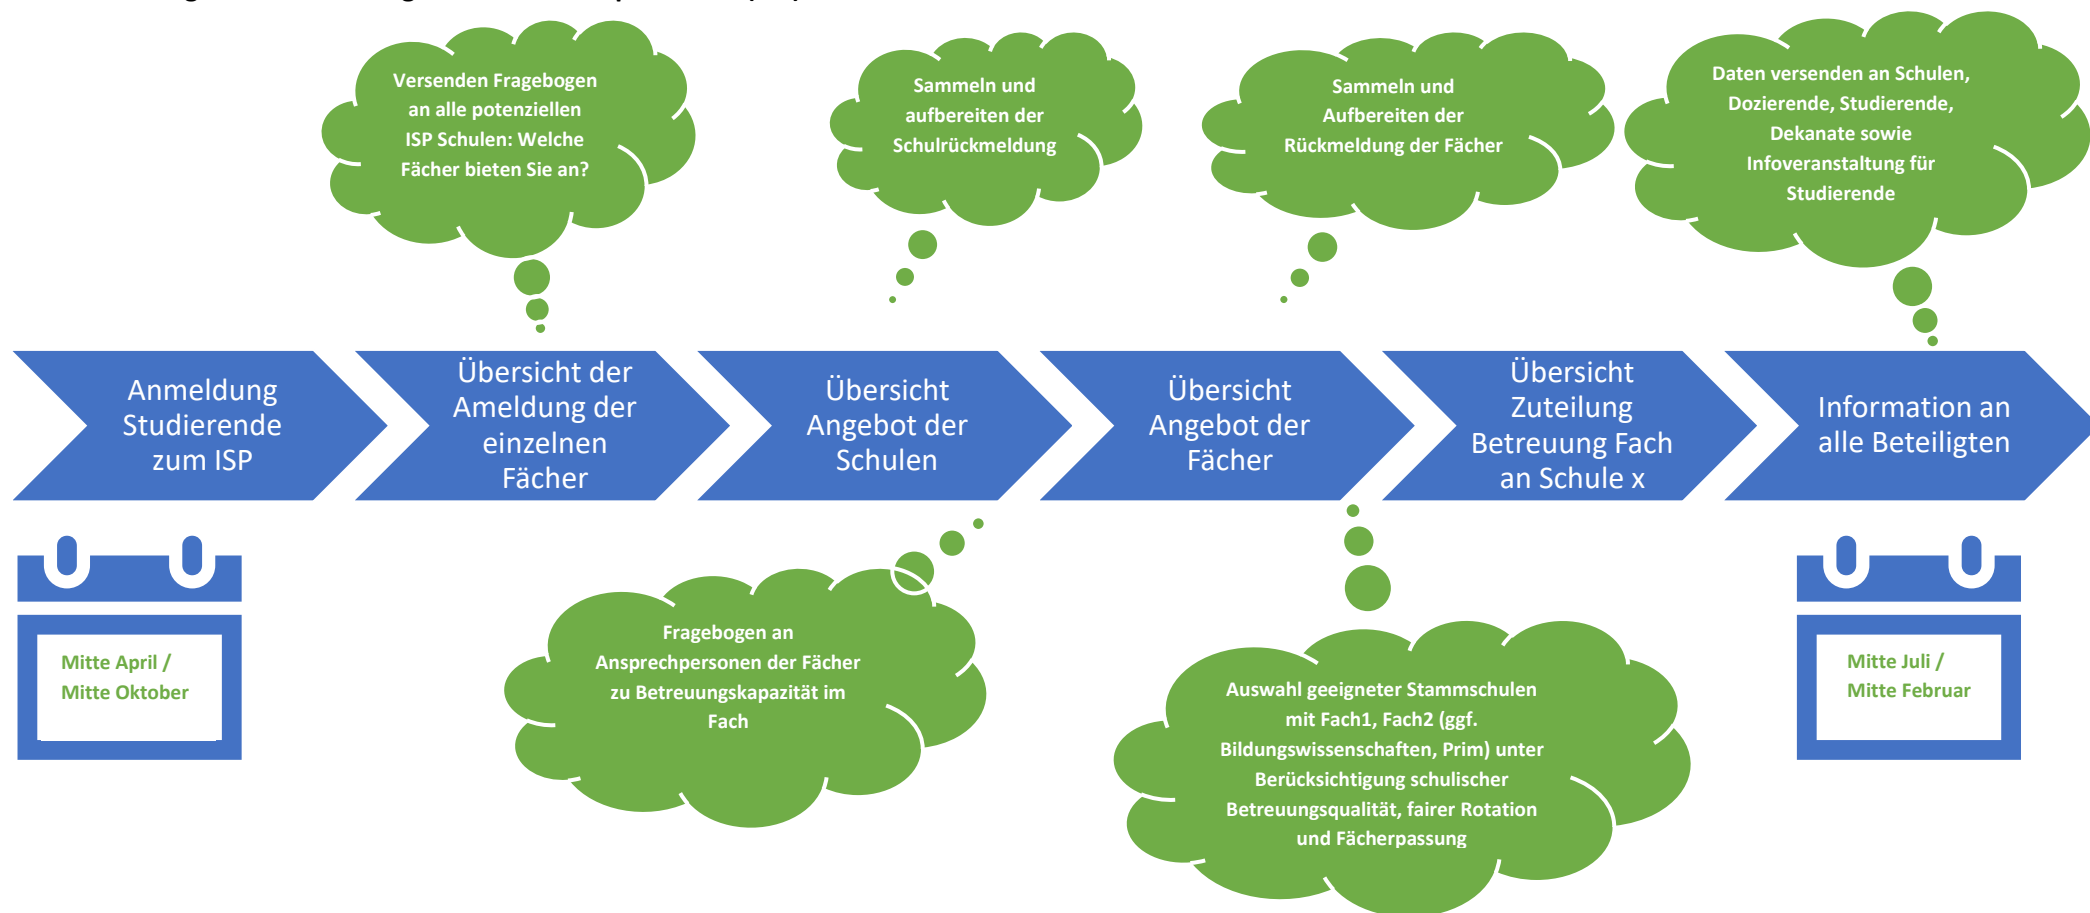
Versenden Fragebogen an alle potenziellen ISP Schulen: Welche Fächer bieten Sie an?

Sammeln und aufbereiten der Schulrückmeldung

Sammeln und Aufbereiten der Rückmeldung der Fächer

Daten versenden an Schulen, Dozierende, Studierende, Dekanate sowie Infoveranstaltung für Studierende

Anmeldung Studierende zum ISP

Übersicht der Ameldung der einzelnen Fächer

Übersicht Angebot der Schulen

Übersicht Angebot der Fächer

Übersicht Zuteilung Betreuung Fach an Schule x

Information an alle Beteiligten

Mitte April / Mitte Oktober

Fragebogen an Ansprechpersonen der Fächer zu Betreuungskapazität im Fach

Auswahl geeigneter Stammschulen mit Fach1, Fach2 (ggf. Bildungswissenschaften, Prim) unter Berücksichtigung schulischer Betreuungsqualität, fairer Rotation und Fächerpassung

Mitte Juli / Mitte Februar